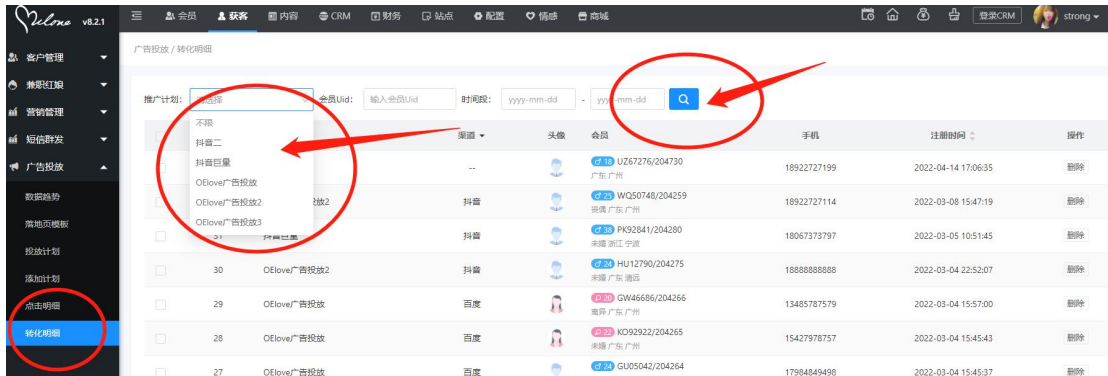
OElove v8.2.1

会员 获客 内容 CRM 财务 站点 配置 情感 商城

登录CRM strong

客户管理
兼职红娘
营销管理
短信群发
广告投放
数据趋势
落地页模板
投放计划
添加计划
点击明细
转化明细

广告投放 / 转化明细

推广计划: 请选择 会员Uid: 输入会员Uid 时间段: yyyy-mm-dd - yyyy-mm-dd

不限
抖音二
抖音巨量
OElove广告投放
OElove广告投放2
OElove广告投放3

| | | | 渠道 | 头像 | 会员 | 手机 | 注册时间 | 操作 |
|---|---|---|---|---|---|---|---|---|
| | | | -- | | ♂ 18 UZ67276/204730 广东 广州 | 18922727199 | 2022-04-14 17:06:35 | 删除 |
| | | 投放2 | 抖音 | | ♂ 25 WQ50748/204259 丧偶 广东 广州 | 18922727114 | 2022-03-08 15:47:19 | 删除 |
| | 31 | 抖音巨量 | 抖音 | | ♂ 38 PK92841/204280 未婚 浙江 宁波 | 18067373797 | 2022-03-05 10:51:45 | 删除 |
| | 30 | OElove广告投放2 | 抖音 | | ♂ 24 HU12790/204275 未婚 广东 潮远 | 18888888888 | 2022-03-04 22:52:07 | 删除 |
| | 29 | OElove广告投放 | 百度 | | ♀ 20 GW46686/204266 离异 广东 广州 | 13485787579 | 2022-03-04 15:57:00 | 删除 |
| | 28 | OElove广告投放 | 百度 | | ♀ 22 KO92922/204265 未婚 广东 广州 | 15427978757 | 2022-03-04 15:45:43 | 删除 |
| | 27 | OElove广告投放 | 百度 | | ♂ 24 GU05042/204264 | 17984849498 | 2022-03-04 15:45:37 | 删除 |